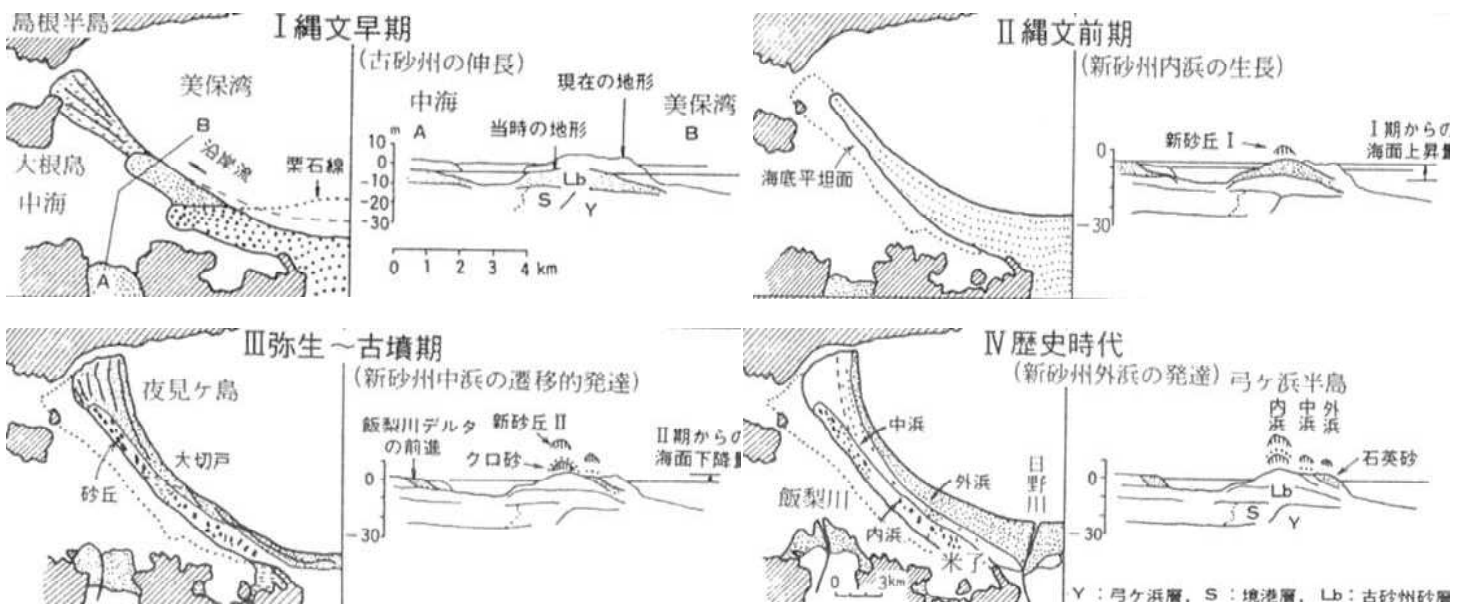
島根半島

Ⅰ縄文早期

(古砂州の伸長)

美保湾

B

沿岸流

栗石線

大根島

中海

A

中海

A

10 m

0

-10

-20

-30

当時の地形

現在の地形

美保湾

B

Lb

S

Y

0 1 2 3 4 km

Ⅱ縄文前期

(新砂州内浜の生長)

海底平坦面

新砂丘Ⅰ

Ⅰ期からの海面上昇量

0

-30

Ⅲ弥生～古墳期

(新砂州中浜の遷移的発達)

夜見ケ島

大切戸

砂丘

飯梨川デルタの前進

新砂丘Ⅱ

クロ砂

Ⅱ期からの海面下降量

0

-30

Ⅳ歴史時代

(新砂州外浜の発達)

弓ケ浜半島

中浜

外浜

日野川

飯梨川

内浜

米子

0

3km

内浜

中浜

外浜

石英砂

0

-30

Lb

S

Y

Y：弓ケ浜層、S：境港層、Lb：古砂州砂層